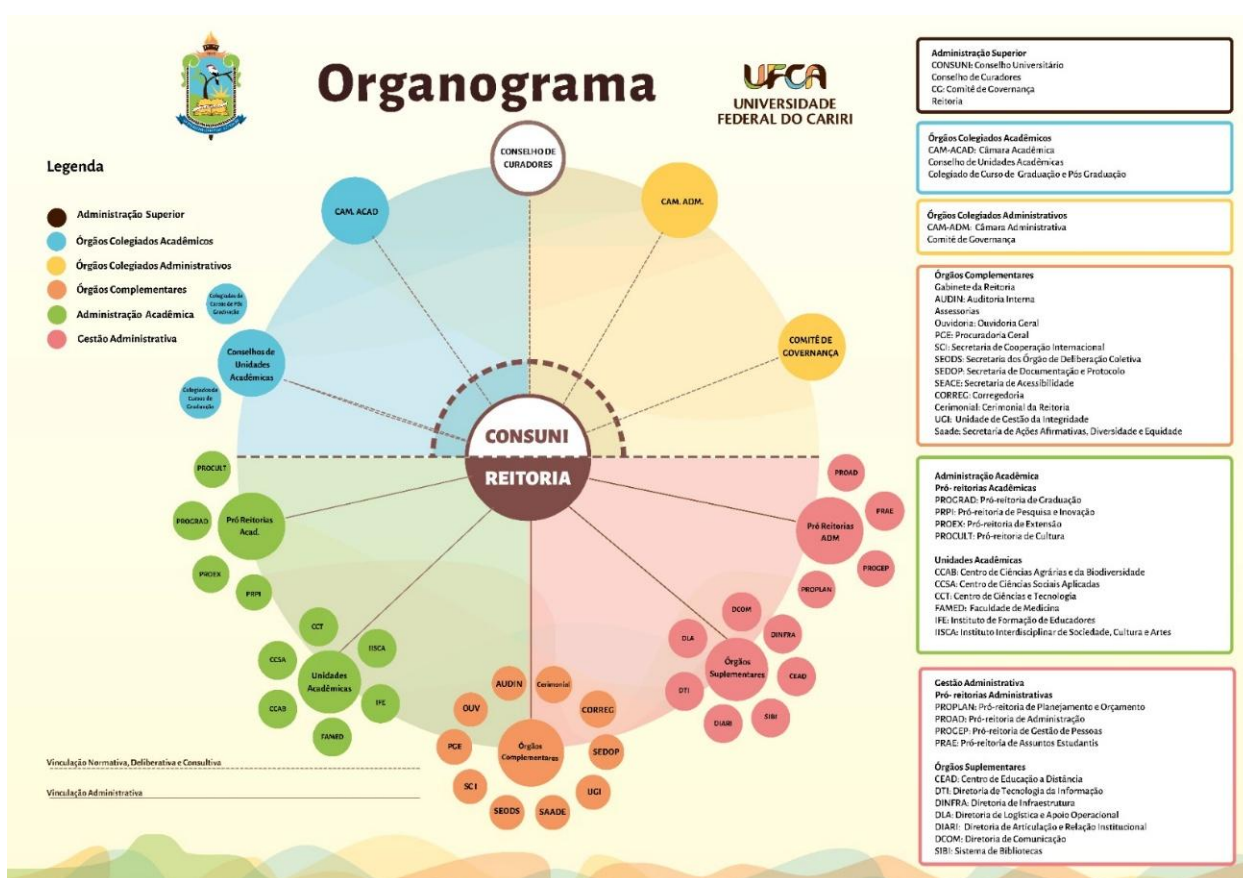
Organograma

UFCA
UNIVERSIDADE FEDERAL DO CARIRI

Legenda

Administração Superior
Órgãos Colegiados Acadêmicos
Órgãos Colegiados Administrativos
Órgãos Complementares
Administração Acadêmica
Gestão Administrativa

CONSELHO DE CURADORES
CAM. ACAD
CAM. ADM.
COMITÊ DE GOVERNANÇA
Colegiados de Cursos de Pós Graduação
Conselhos de Unidades Acadêmicas
Colegiados de Cursos de Graduação
CONSUNI
REITORIA
PROCULT
PROGRAD
Pró Reitorias Acad.
PROEX
PRPI
CCT
IISCA
CCSA
Unidades Acadêmicas
IFE
CCAB
FAMED
AUDIN
Cerimonial
OUV
CORREG
PGE
Órgãos Complementares
SEDOP
SCI
UGI
SEODS
SAADE
PROAD
PRAE
Pró Reitorias ADM
PROGEP
PROPLAN
DCOM
DLA
DINFRA
Órgãos Suplementares
DTI
CEAD
DIARI
SIBI

Vinculação Normativa, Deliberativa e Consultiva
Vinculação Administrativa

Administração Superior
CONSUNI: Conselho Universitário
Conselho de Curadores
CG: Comitê de Governança
Reitoria

Órgãos Colegiados Acadêmicos
CAM-ACAD: Câmara Acadêmica
Conselho de Unidades Acadêmicas
Colegiado de Curso de Graduação e Pós Graduação

Órgãos Colegiados Administrativos
CAM-ADM: Câmara Administrativa
Comitê de Governança

Órgãos Complementares
Gabinete da Reitoria
AUDIN: Auditoria Interna
Assessorias
Ouvidoria: Ouvidoria Geral
PGE: Procuradoria Geral
SCI: Secretaria de Cooperação Internacional
SEODS: Secretaria dos Órgão de Deliberação Coletiva
SEDOP: Secretaria de Documentação e Protocolo
SEACE: Secretaria de Acessibilidade
CORREG: Corregedoria
Cerimonial: Cerimonial da Reitoria
UGI: Unidade de Gestão da Integridade
Saade: Secretaria de Ações Afirmativas, Diversidade e Equidade

Administração Acadêmica
Pró- reitorias Acadêmicas
PROGRAD: Pró-reitoria de Graduação
PRPI: Pró-reitoria de Pesquisa e Inovação
PROEX: Pró-reitoria de Extensão
PROCULT: Pró-reitoria de Cultura

Unidades Acadêmicas
CCAB: Centro de Ciências Agrárias e da Biodiversidade
CCSA: Centro de Ciências Sociais Aplicadas
CCT: Centro de Ciências e Tecnologia
FAMED: Faculdade de Medicina
IFE: Instituto de Formação de Educadores
IISCA: Instituto Interdisciplinar de Sociedade, Cultura e Artes

Gestão Administrativa
Pró- reitorias Administrativas
PROPLAN: Pró-reitoria de Planejamento e Orçamento
PROAD: Pró-reitoria de Administração
PROGEP: Pró-reitoria de Gestão de Pessoas
PRAE: Pró-reitoria de Assuntos Estudantis

Órgãos Suplementares
CEAD: Centro de Educação a Distância
DTI: Diretoria de Tecnologia da Informação
DINFRA: Diretoria de Infraestrutura
DLA: Diretoria de Logística e Apoio Operacional
DIARI: Diretoria de Articulação e Relação Institucional
DCOM: Diretoria de Comunicação
SIBI: Sistema de Bibliotecas